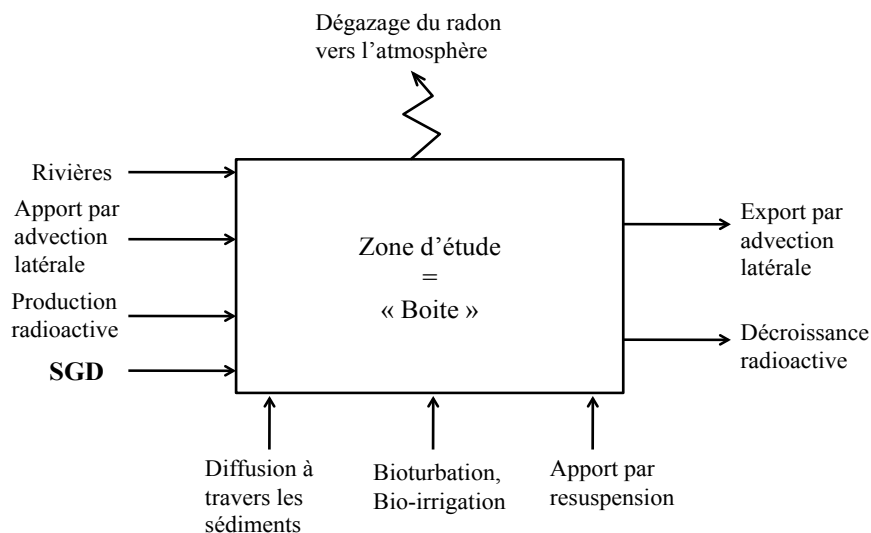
Dégazage du radon vers l'atmosphère

Rivières

Apport par advection latérale

Production radioactive

SGD

Zone d'étude = « Boite »

Export par advection latérale

Décroissance radioactive

Diffusion à travers les sédiments

Bioturbation, Bio-irrigation

Apport par resuspension